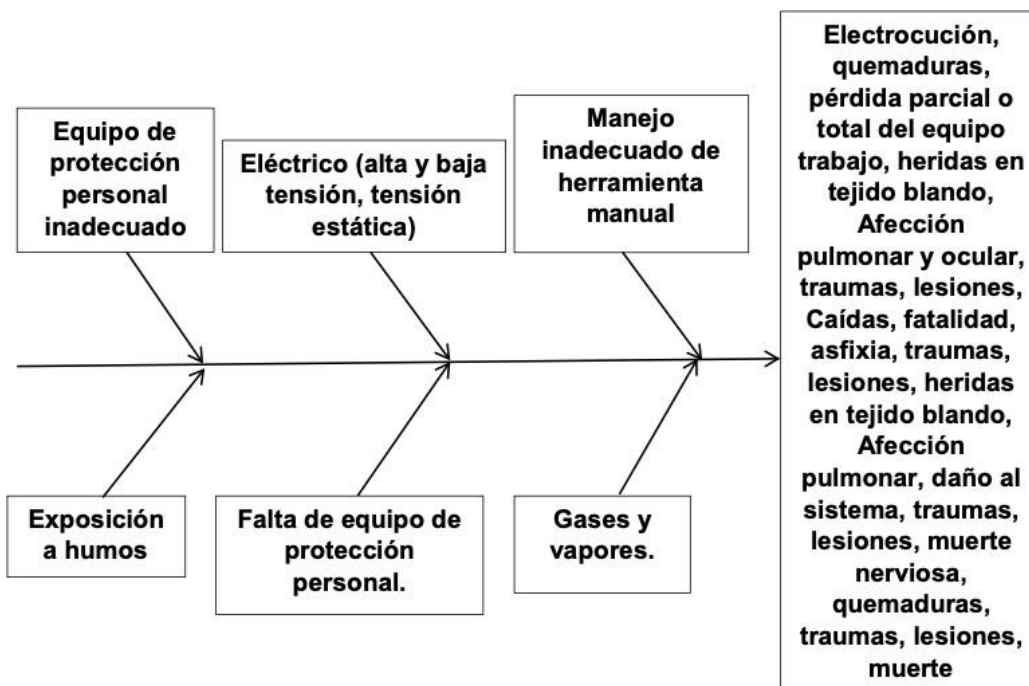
Equipo de protección personal inadecuado

Eléctrico (alta y baja tensión, tensión estática)

Manejo inadecuado de herramienta manual

Exposición a humos

Falta de equipo de protección personal.

Gases y vapores.

Electrocución, quemaduras, pérdida parcial o total del equipo trabajo, heridas en tejido blando, Afección pulmonar y ocular, traumas, lesiones, Caídas, fatalidad, asfixia, traumas, lesiones, heridas en tejido blando, Afección pulmonar, daño al sistema, traumas, lesiones, muerte nerviosa, quemaduras, traumas, lesiones, muerte